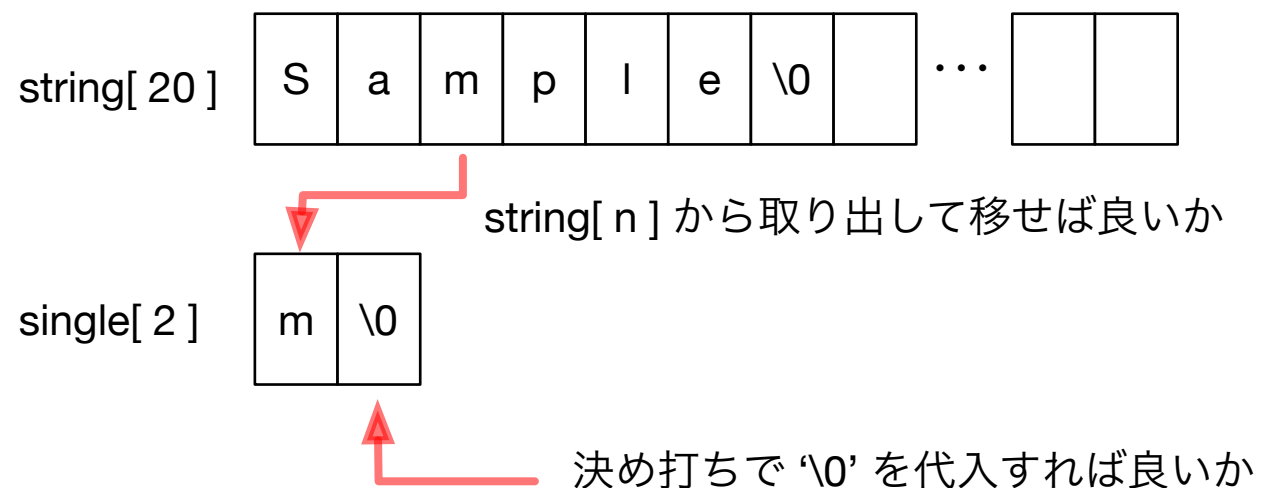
string[ 20 ]

| S | a | m | p | l | e | \0 | | ··· | | |
|---|---|---|---|---|---|---|---|---|---|---|

string[ n ] から取り出して移せば良いか

single[ 2 ]

| m | \0 |
|---|---|

決め打ちで '\0' を代入すれば良いか